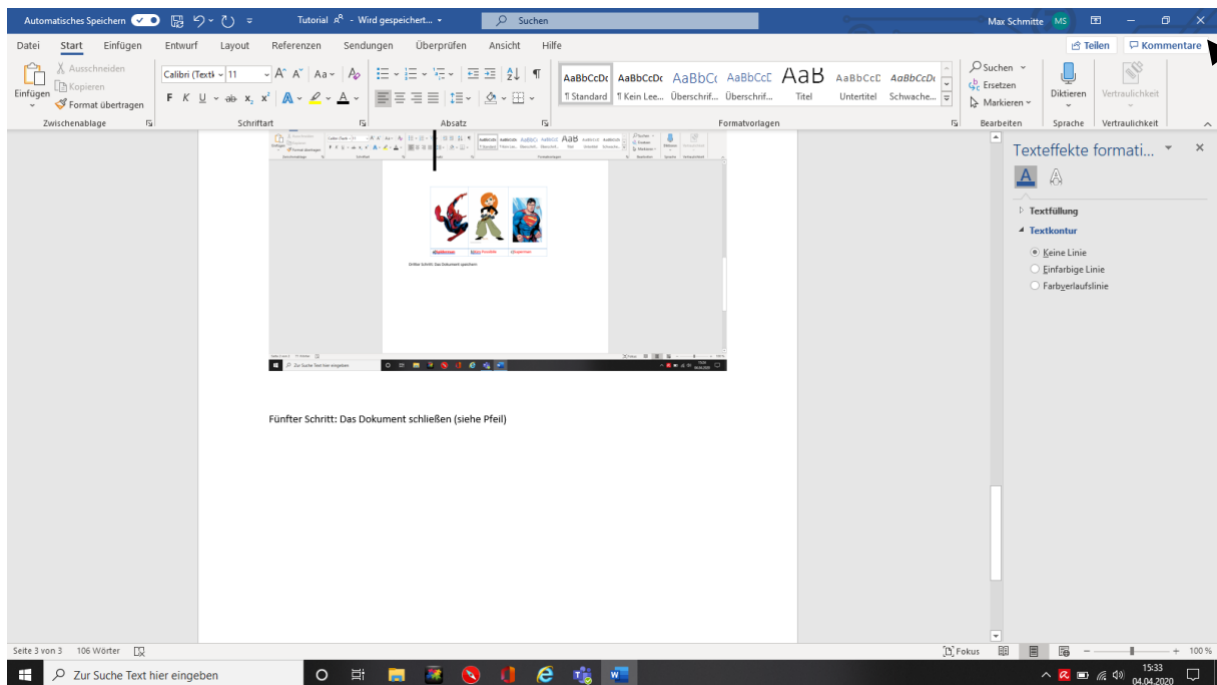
Automatisches Speichern Tutorial - Wird gespeichert... Suchen Max Schmitte MS

Datei Start Einfügen Entwurf Layout Referenzen Sendungen Überprüfen Ansicht Hilfe Teilen Kommentare

Ausschneiden
Kopieren
Einfügen
Format übertragen
Zwischenablage

Calibri (Textk 11
F K U ab x₂ x²
Schriftart

Absatz

AaBbCcDc ¶ Standard
AaBbCcDc ¶ Kein Lee...
AaBbCc Überschrif...
AaBbCcC Überschrif...
AaB Titel
AaBbCcD Untertitel
AaBbCcDc Schwache...
Formatvorlagen

Suchen
Ersetzen
Markieren
Bearbeiten

Diktieren
Sprache

Vertraulichkeit
Vertraulichkeit

Texteffekte formati...

Textfüllung
Textkontur
Keine Linie
Einfarbige Linie
Farbverlaufslinie

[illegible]

Fünfter Schritt: Das Dokument schließen (siehe Pfeil)

Seite 3 von 3 106 Wörter
Fokus 100 %

Zur Suche Text hier eingeben
15:33
04.04.2020